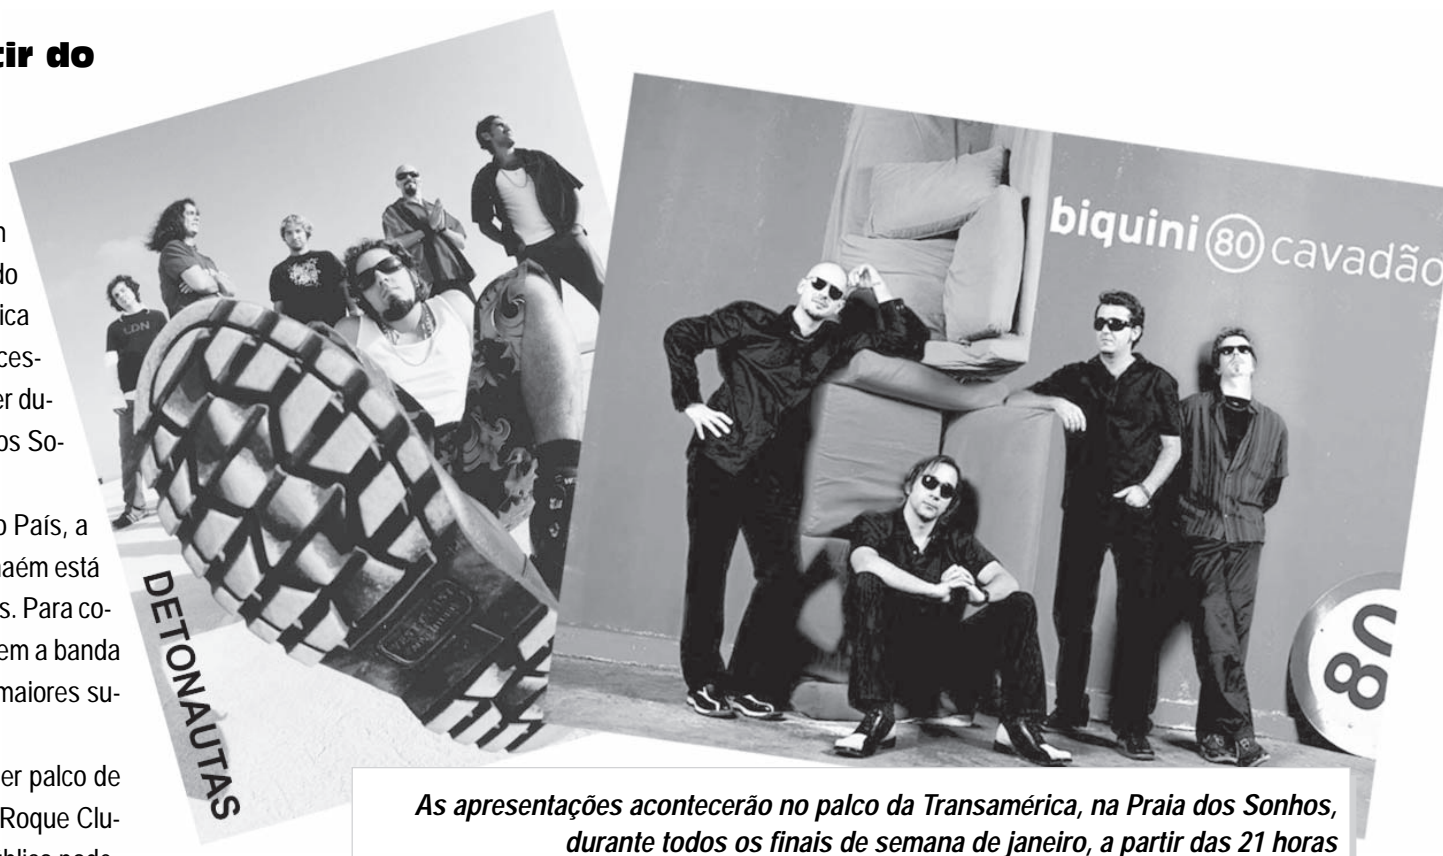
tir do

n
do
ica
ces-
er du-
os So-

o País, a
naém está
s. Para co-
em a banda
maiores su-

er palco de
Roque Clu-
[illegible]

LDN

DETONAUTAS

biquini 80 cavadão

80

As apresentações acontecerão no palco da Transamérica, na Praia dos Sonhos, durante todos os finais de semana de janeiro, a partir das 21 horas